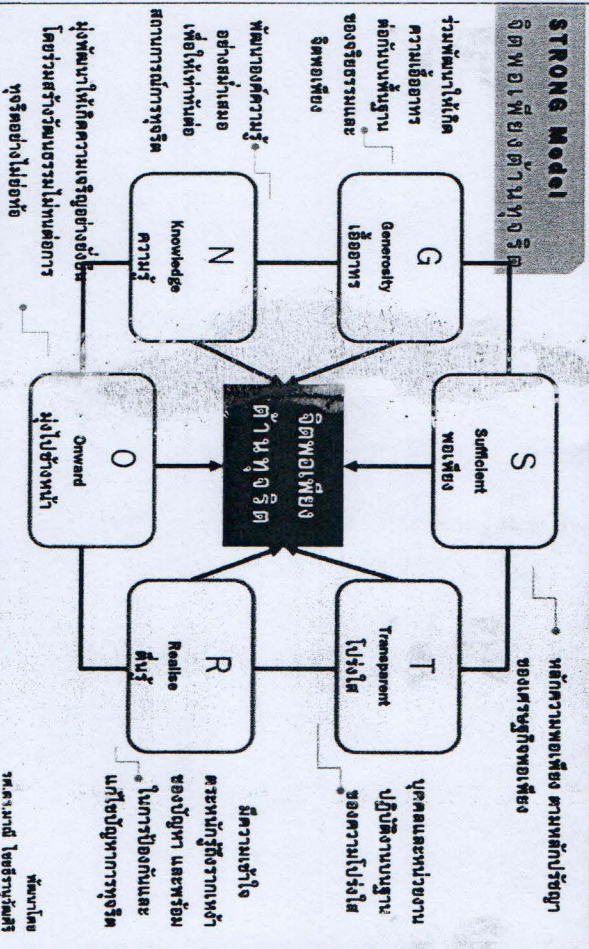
STRONG Model
จิตพอเพียงต้านทุจริต

ร่วมพัฒนาให้เกิดความเอื้ออาทรต่อกันบนพื้นฐานของจริยธรรมและจิตพอเพียง

พัฒนาองค์ความรู้อย่างต่อเนื่องเพื่อให้เท่าทันต่อสถานการณ์การทุจริต

มุ่งพัฒนาให้เกิดความเจริญอย่างยั่งยืนโดยร่วมสร้างวัฒนธรรมไม่ทนต่อการทุจริตอย่างไม่ย่อท้อ

G
Generosity
เอื้ออาทร

N
Knowledge
ความรู้

S
Sufficient
พอเพียง

จิตพอเพียง
ต้านทุจริต

O
Onward
มุ่งไปข้างหน้า

T
Transparent
โปร่งใส

R
Realise
ตื่นรู้

หลักความพอเพียง ตามหลักปรัชญาของเศรษฐกิจพอเพียง

บุคคลและหน่วยงานปฏิบัติงานบนพื้นฐานของความโปร่งใส

มีความเข้าใจตระหนักรู้ถึงรากเหง้าของปัญหา และพร้อมในการป้องกันและแก้ไขปัญหาการทุจริต

พัฒนาโดย
รศ.ดร.มาณี ไชยธีรานุวัฒศิริ